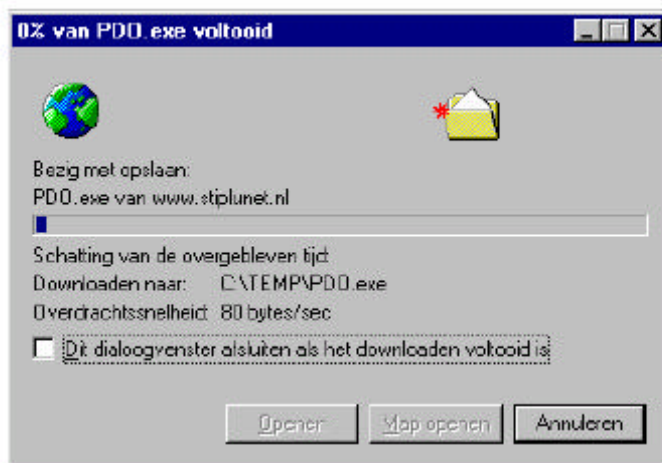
0% van PDO.exe voltooid

Bezig met opslaan:
PDO.exe van www.stiplunet.nl

Schatting van de overgebleven tijd
Downloaden naar: C:\TEMP\PDO.exe
Overdrachtssnelheid: 80 bytes/sec

Dit dialoogvenster sluiten als het downloaden voltooid is

Openen
Map openen
Annuleren